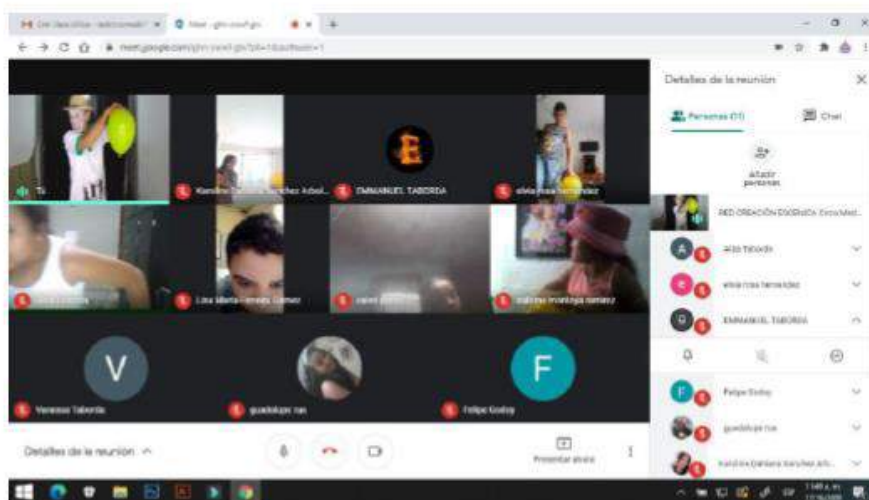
meet.google.com

Tú

Karolina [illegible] Sanchez Arbol...

EMMANUEL TABORDA

elvia rosa hernandez

Lina Maria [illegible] Gomez

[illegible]

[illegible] montoya ramirez

V

Vanessa Taborda

guadalupe ruiz

F

Felipe Godoy

Detalles de la reunión

Presentar ahora

Detalles de la reunión

Personas (11)

Chat

Añadir personas

RED CREACIÓN ESCÉNICA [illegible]

Aida Taborda

elvia rosa hernandez

EMMANUEL TABORDA

Felipe Godoy

guadalupe ruiz

karolina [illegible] sanchez arb...